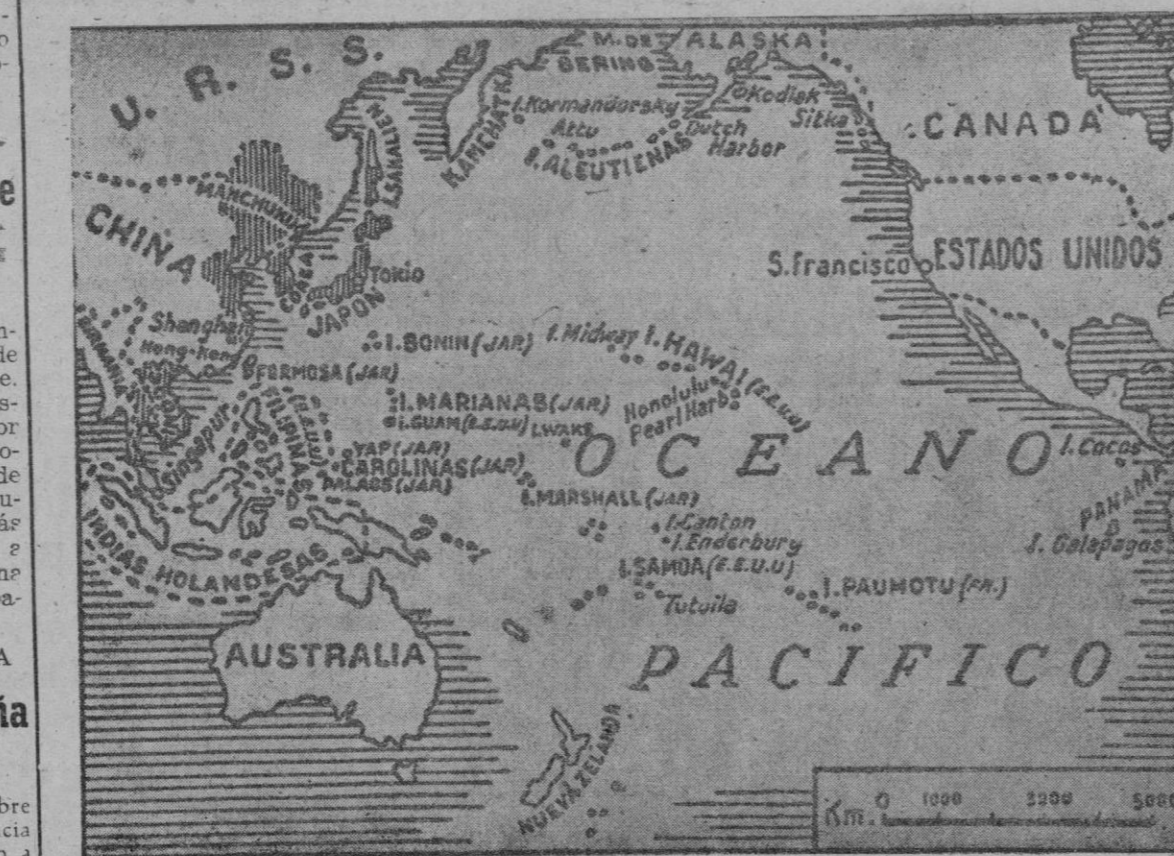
U. R. S. S.

M. DE ALASKA

BERING

I. Kormandorsky

Kodiak

Attu

Dutch Harbor

Sitka

KAMCHATKA

SAHALIEN

I. ALEUTIENAS

CANADA

MANCHUKUO

CHINA

COREA

TOKIO

JAPON

S. Francisco

ESTADOS UNIDOS

Shanghai

Hong-Kong

I. BONIN (JAP.)

I. Midway

I. HAWAI (E.E.U.U.)

FORMOSA (JAP.)

I. MARIANAS (JAP.)

I. GUAM (E.E.U.U.)

I. WAKE

Honolulu

Pearl Harbor

FILIPINAS (E.E.U.U.)

Singapur

YAP (JAP.)

CAROLINAS (JAP.)

PALAOS (JAP.)

OCEANO

I. Cocos

I. MARSHALL (JAP.)

I. Canton

I. Enderbury

PANAMA

I. Galápagos

INDIAS HOLANDESAS

I. SAMOA (E.E.U.U.)

Tutuila

I. PAUMOTU (FR.)

AUSTRALIA

PACIFICO

NUEVA ZELANDA

Km. 0 1000 2000 5000